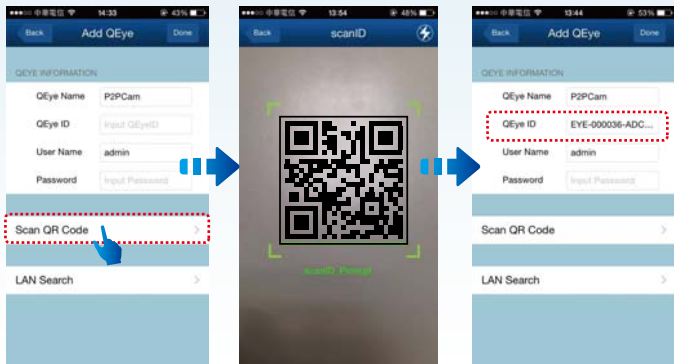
●●●○○ 中華電信 14:33 43%

Back Add QEye Done

QEYE INFORMATION

QEye Name P2PCam

QEye ID Input QEyeID

User Name admin

Password Input Password

Scan QR Code

LAN Search

●●●○○ 中華電信 13:54 48%

Back scanID

scanID Prompt

●●●○○ 中華電信 13:44 53%

Back Add QEye Done

QEYE INFORMATION

QEye Name P2PCam

QEye ID EYE-000036-ADC...

User Name admin

Password Input Password

Scan QR Code

LAN Search